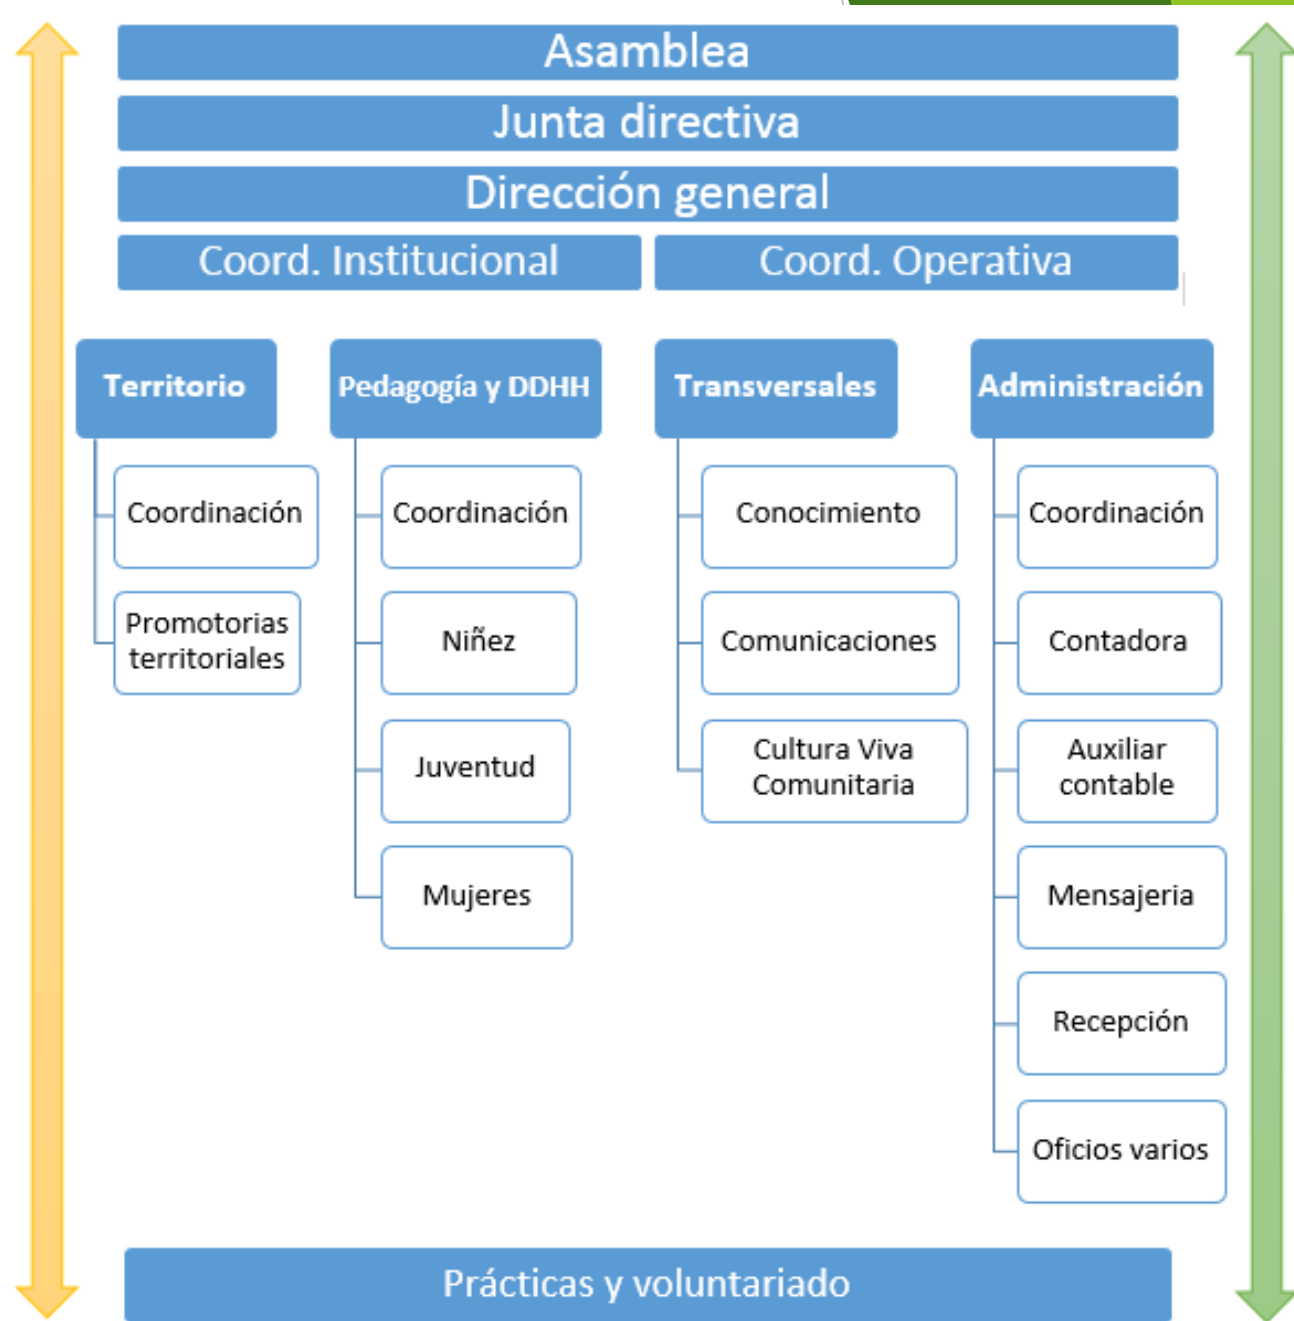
Asamblea

Junta directiva

Dirección general

Coord. Institucional

Coord. Operativa

Territorio

Coordinación

Promotorias territoriales

Pedagogía y DDHH

Coordinación

Niñez

Juventud

Mujeres

Transversales

Conocimiento

Comunicaciones

Cultura Viva Comunitaria

Administración

Coordinación

Contadora

Auxiliar contable

Mensajeria

Recepción

Oficios varios

Prácticas y voluntariado